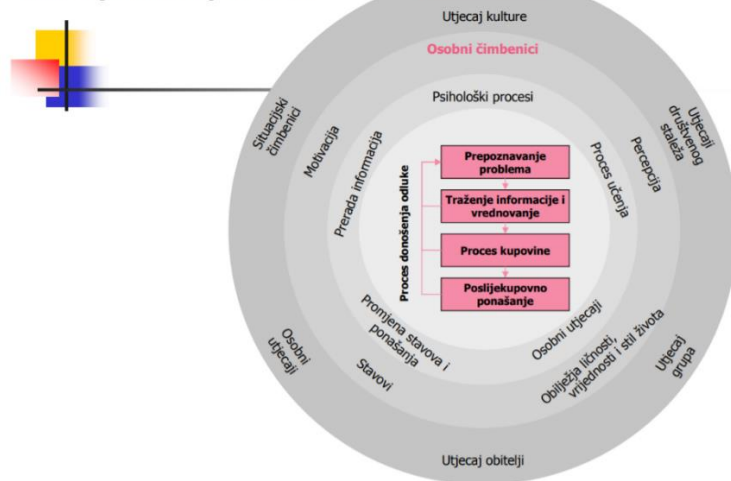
Utjecaj kulture

Osobni čimbenici

Situacijski čimbenici

Utjecaji društvenog staleža

Psihološki procesi

Motivacija

Percepcija

Prerada informacija

Proces učenja

Proces donošenja odluke

Prepoznavanje problema

Traženje informacije i vrednovanje

Proces kupovine

Poslijekupovno ponašanje

Promjena stavova i ponašanja

Osobni utjecaji

Osobni utjecaji

Stavovi

Obilježja ličnosti, vrijednosti i stil života

Utjecaj grupa

Utjecaj obitelji